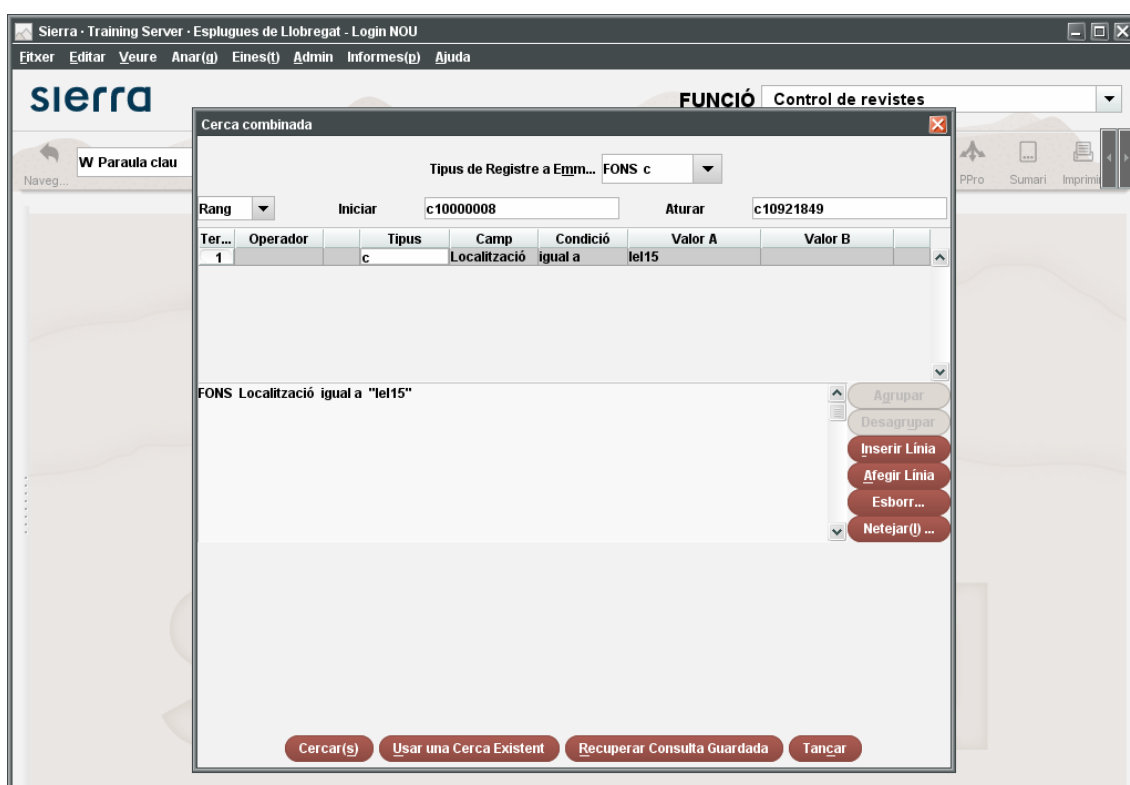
Sierra · Training Server · Esplugues de Llobregat - Login NOU

Fitxer Editar Veure Anar(g) Eines(t) Admin Informes(p) Ajuda

sierra

FUNCIÓ Control de revistes

Naveg...

W Paraula clau

PPro Sumari Imprimi

Cerca combinada

Tipus de Registre a Emm... FONS c

Rang Iniciar c10000008 Aturar c10921849

| Ter... | Operador | | Tipus | Camp | Condició | Valor A | Valor B |
|---|---|---|---|---|---|---|---|
| 1 | | | c | Localització | igual a | lel15 | |

FONS Localització igual a "lel15"

Agrupar
Desagrupar
Inserir Línia
Afegir Línia
Esborr...
Netejar(l) ...

Cercar(s) Usar una Cerca Existent Recuperar Consulta Guardada Tancar